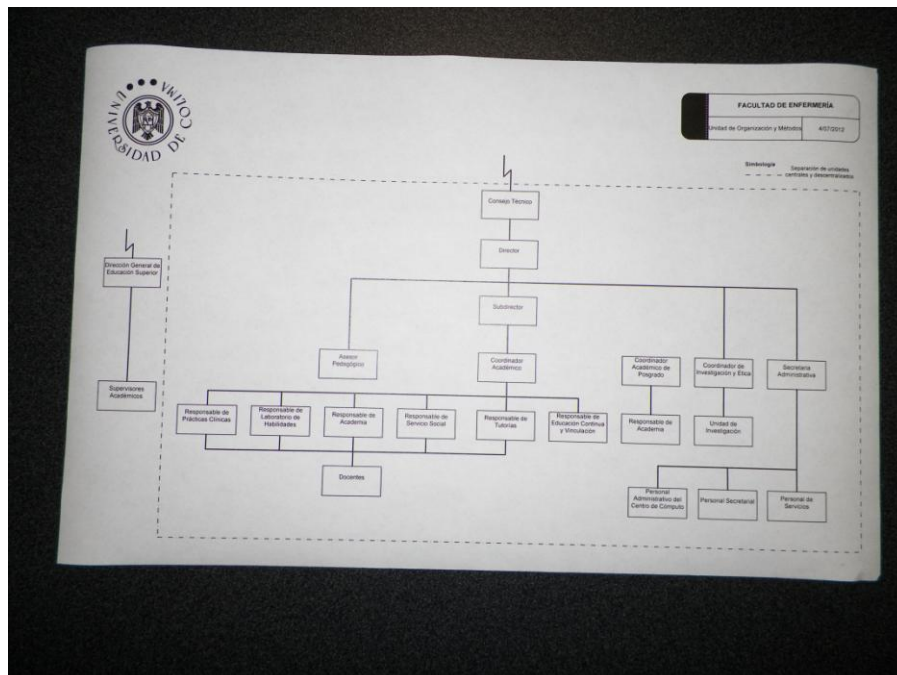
UNIVERSIDAD DE COLIMA

FACULTAD DE ENFERMERÍA

Unidad de Organización y Métodos 4/07/2012

Simbología — Separación de unidades centrales y descentralizadas

Consejo Técnico

Director

Subdirector

Asesor Pedagógico

Coordinador Académico

Coordinador Académico de Posgrado

Coordinador de Investigación y Ética

Secretaria Administrativa

Dirección General de Educación Superior

Supervisores Académicos

Responsable de Prácticas Clínicas

Responsable de Laboratorio de Habilidades

Responsable de Academia

Responsable de Servicio Social

Responsable de Tutorías

Responsable de Educación Continua y Vinculación

Responsable de Academia

Unidad de Investigación

Docentes

Personal Administrativo del Centro de Cómputo

Personal Secretarial

Personal de Servicios